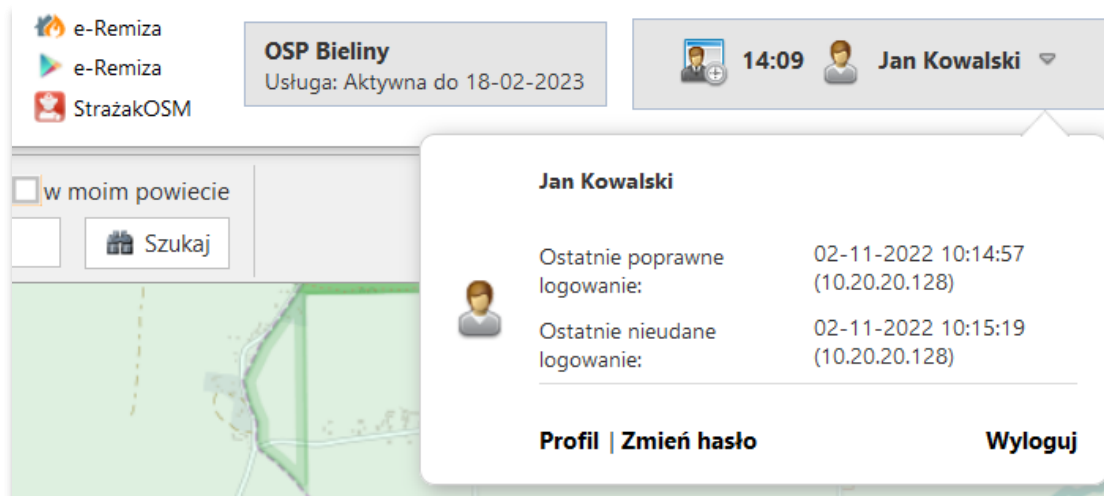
e-Remiza
e-Remiza
StrażakOSM

OSP Bieliny
Usługa: Aktywna do 18-02-2023

14:09 Jan Kowalski

w moim powiecie
Szukaj

Jan Kowalski

Ostatnie poprawne logowanie: 02-11-2022 10:14:57 (10.20.20.128)

Ostatnie nieudane logowanie: 02-11-2022 10:15:19 (10.20.20.128)

Profil | Zmień hasło Wyloguj